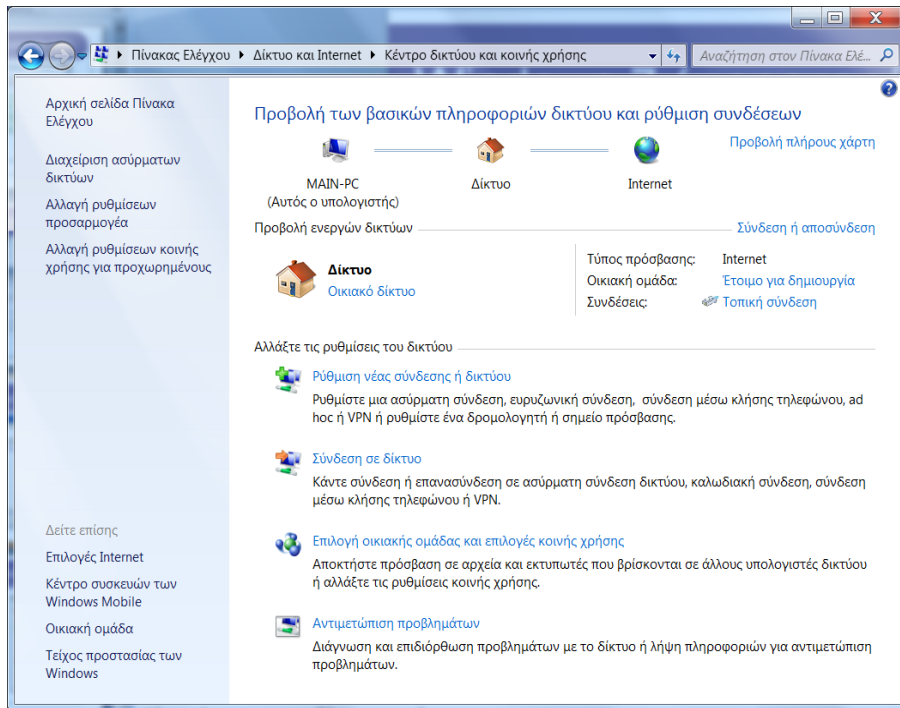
Πίνακας Ελέγχου ▸ Δίκτυο και Internet ▸ Κέντρο δικτύου και κοινής χρήσης

Αναζήτηση στον Πίνακα Ελέ...

Αρχική σελίδα Πίνακα Ελέγχου

Διαχείριση ασύρματων δικτύων

Αλλαγή ρυθμίσεων προσαρμογέα

Αλλαγή ρυθμίσεων κοινής χρήσης για προχωρημένους

Δείτε επίσης

Επιλογές Internet

Κέντρο συσκευών των Windows Mobile

Οικιακή ομάδα

Τείχος προστασίας των Windows

Προβολή των βασικών πληροφοριών δικτύου και ρύθμιση συνδέσεων

Προβολή πλήρους χάρτη

MAIN-PC
(Αυτός ο υπολογιστής)

Δίκτυο

Internet

Προβολή ενεργών δικτύων

Σύνδεση ή αποσύνδεση

Δίκτυο
Οικιακό δίκτυο

Τύπος πρόσβασης: Internet
Οικιακή ομάδα: Έτοιμο για δημιουργία
Συνδέσεις: Τοπική σύνδεση

Αλλάξτε τις ρυθμίσεις του δικτύου

Ρύθμιση νέας σύνδεσης ή δικτύου
Ρυθμίστε μια ασύρματη σύνδεση, ευρυζωνική σύνδεση, σύνδεση μέσω κλήσης τηλεφώνου, ad hoc ή VPN ή ρυθμίστε ένα δρομολογητή ή σημείο πρόσβασης.

Σύνδεση σε δίκτυο
Κάντε σύνδεση ή επανασύνδεση σε ασύρματη σύνδεση δικτύου, καλωδιακή σύνδεση, σύνδεση μέσω κλήσης τηλεφώνου ή VPN.

Επιλογή οικιακής ομάδας και επιλογές κοινής χρήσης
Αποκτήστε πρόσβαση σε αρχεία και εκτυπωτές που βρίσκονται σε άλλους υπολογιστές δικτύου ή αλλάξτε τις ρυθμίσεις κοινής χρήσης.

Αντιμετώπιση προβλημάτων
Διάγνωση και επιδιόρθωση προβλημάτων με το δίκτυο ή λήψη πληροφοριών για αντιμετώπιση προβλημάτων.